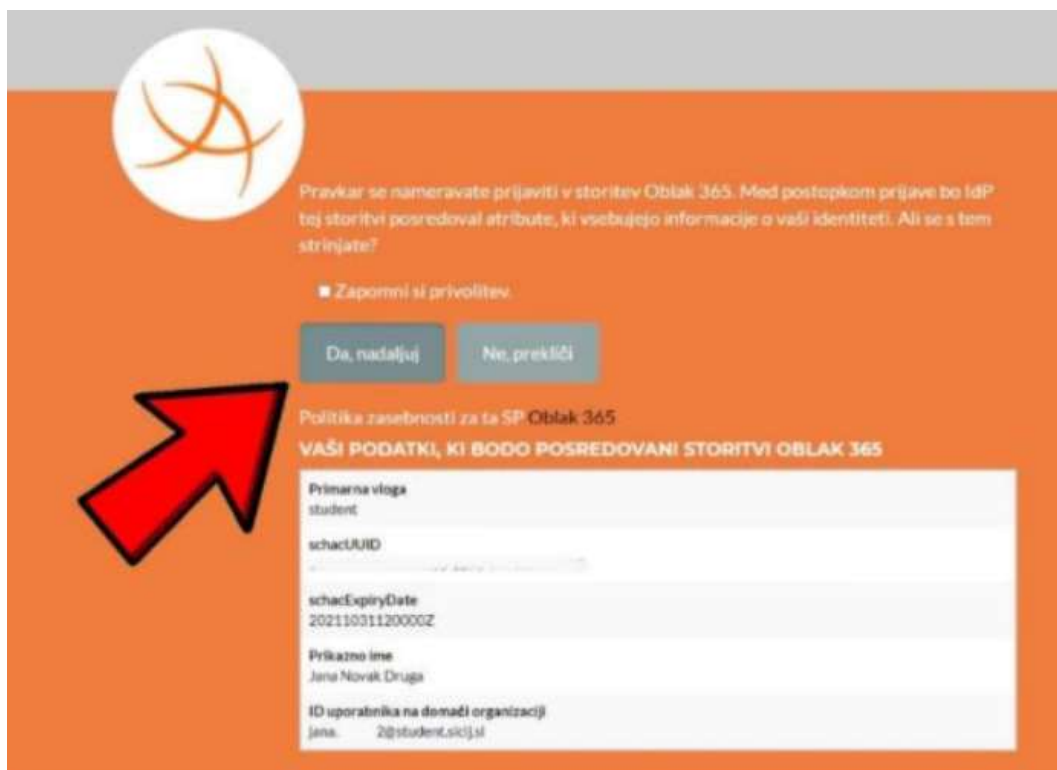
Pravkar se nameravate prijaviti v storitev Oblak 365. Med postopkom prijave bo IdP tej storitvi posredoval atribute, ki vsebujejo informacije o vaši identiteti. Ali se s tem strinjate?

Zapomni si privolitev.

Da, nadaljuj

Ne, prekliči

Politika zasebnosti za ta SP Oblak 365

VAŠI PODATKI, KI BODO POSREDOVANI STORITVI OBLAK 365

Primarna vloga
student

schacUUID
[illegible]

schacExpiryDate
20211031120000Z

Prikazno ime
Jana Novak Druga

ID uporabnika na domači organizaciji
jana. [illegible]2@student.sicij.si